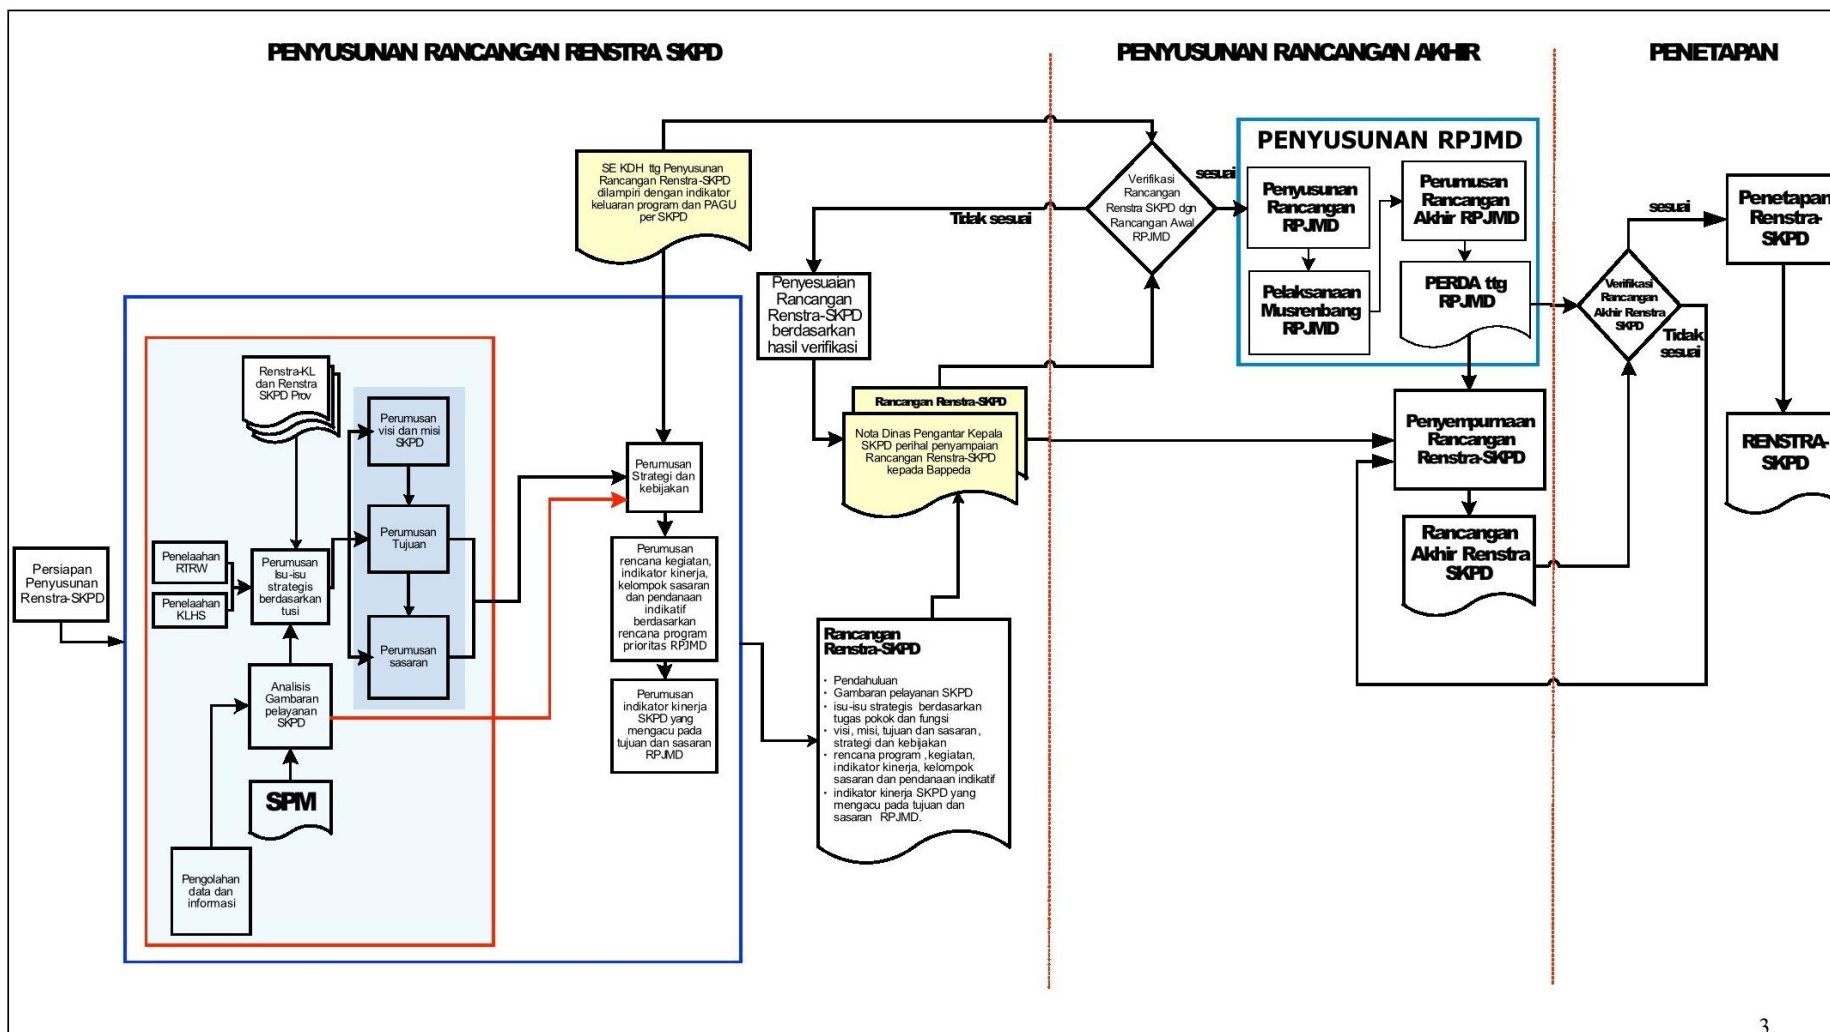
PENYUSUNAN RANCANGAN RENSTRA SKPD

PENYUSUNAN RANCANGAN AKHIR

PENETAPAN

SE KDH ttg Penyusunan Rancangan Renstra-SKPD dilampiri dengan indikator keluaran program dan PAGU per SKPD

Verifikasi Rancangan Renstra SKPD dgn Rancangan Awal RPJMD

sesuai

Tidak sesuai

PENYUSUNAN RPJMD

Penyusunan Rancangan RPJMD

Perumusan Rancangan Akhir RPJMD

Pelaksanaan Musrenbang RPJMD

PERDA ttg RPJMD

sesuai

Penetapan Renstra-SKPD

Verifikasi Rancangan Akhir Renstra SKPD

Tidak sesuai

Penyesuaian Rancangan Renstra-SKPD berdasarkan hasil verifikasi

Rancangan Renstra-SKPD

Nota Dinas Pengantar Kepala SKPD perihal penyampaian Rancangan Renstra-SKPD kepada Bappeda

Penyempurnaan Rancangan Renstra-SKPD

RENSTRA-SKPD

Rancangan Akhir Renstra SKPD

Renstra-KL dan Renstra SKPD Prov

Perumusan visi dan misi SKPD

Perumusan Tujuan

Perumusan sasaran

Perumusan Strategi dan kebijakan

Perumusan rencana kegiatan, indikator kinerja, kelompok sasaran dan pendanaan indikatif berdasarkan rencana program prioritas RPJMD

Perumusan indikator kinerja SKPD yang mengacu pada tujuan dan sasaran RPJMD

Persiapan Penyusunan Renstra-SKPD

Penelaahan RTRW

Penelaahan KLHS

Perumusan Isu-isu strategis berdasarkan tusi

Analisis Gambaran pelayanan SKPD

SPM

Pengolahan data dan informasi

Rancangan Renstra-SKPD

- Pendahuluan
- Gambaran pelayanan SKPD
- isu-isu strategis berdasarkan tugas pokok dan fungsi
- visi, misi, tujuan dan sasaran, strategi dan kebijakan
- rencana program , kegiatan, indikator kinerja, kelompok sasaran dan pendanaan indikatif
- indikator kinerja SKPD yang mengacu pada tujuan dan sasaran RPJMD.

3